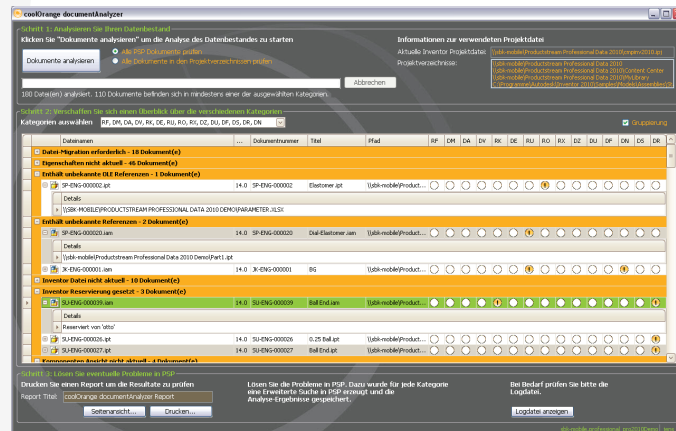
coolOrange documentAnalyzer

Schritt 1: Analysieren Sie Ihren Datenbestand

Klicken Sie "Dokumente analysieren" um die Analyse des Datenbestandes zu starten

Dokumente analysieren

alle PSP Dokumente prüfen

alle Dokumente in den Projektverzeichnissen prüfen

Abbrechen

180 Datei(en) analysiert. 110 Dokumente befinden sich in mindestens einer der ausgewählten Kategorien.

Informationen zur verwendeten Projektdatei

Aktuelle Inventor Projektdatei: \\sbk-mobile\Productstream Professional Data 2010\mpim-2010.ipj

Projektverzeichnisse: \\sbk-mobile\Productstream Professional Data 2010
\\sbk-mobile\Productstream Professional Data 2010\Content Center
\\sbk-mobile\Productstream Professional Data 2010\MyLibrary
C:\Programme\Autodesk\Inventor 2010\Samples\Models\Assemblies\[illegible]

Schritt 2: Verschaffen Sie sich einen Überblick über die verschiedenen Kategorien

Kategorien auswählen RF, DM, DA, DV, RK, DE, RU, RO, RX, DZ, DU, DF, DS, DR, DN

Gruppierung

| | Dateinamen | ... | Dokumentnummer | Titel | Pfad | RF | DM | DA | DV | RK | DE | RU | RO | RX | DZ | DU | DF | DS | DR |
|---|---|---|---|---|---|---|---|---|---|---|---|---|---|---|---|---|---|---|---|
| | Datei-Migration erforderlich - 18 Dokument(e) | | | | | | | | | | | | | | | | | | |
| | Eigenschaften nicht aktuell - 46 Dokument(e) | | | | | | | | | | | | | | | | | | |
| | Enthält unbekannte OLE Referenzen - 1 Dokument(e) | | | | | | | | | | | | | | | | | | |
| | SP-ENG-000002.ipt | 14.0 | SP-ENG-000002 | Elastomer.ipt | \\sbk-mobile\Product... | | | | | | | | | | | | | | |
| | Details | | | | | | | | | | | | | | | | | | |
| | \\SBK-MOBILE\PRODUCTSTREAM PROFESSIONAL DATA 2010 DEMO\PARAMETER.XLSX | | | | | | | | | | | | | | | | | | |
| | Enthält unbekannte Referenzen - 2 Dokument(e) | | | | | | | | | | | | | | | | | | |
| | SP-ENG-000020.iam | 14.0 | SP-ENG-000020 | Dial-Elastomer.iam | \\sbk-mobile\Product... | | | | | | | | | | | | | | |
| | Details | | | | | | | | | | | | | | | | | | |
| | \\sbk-mobile\Productstream Professional Data 2010 Demo\Part1.ipt | | | | | | | | | | | | | | | | | | |
| | JK-ENG-000001.iam | 14.0 | JK-ENG-000001 | BG | \\sbk-mobile\Product... | | | | | | | | | | | | | | |
| | Inventor Datei nicht aktuell - 10 Dokument(e) | | | | | | | | | | | | | | | | | | |
| | Inventor Reservierung gesetzt - 3 Dokument(e) | | | | | | | | | | | | | | | | | | |
| | SU-ENG-000039.iam | 14.0 | SU-ENG-000039 | Ball End.iam | \\sbk-mobile\Product... | | | | | | | | | | | | | | |
| | Details | | | | | | | | | | | | | | | | | | |
| | Reserviert von 'otto' | | | | | | | | | | | | | | | | | | |
| | SU-ENG-000026.ipt | 14.0 | SU-ENG-000026 | 0.25 Ball.ipt | \\sbk-mobile\Product... | | | | | | | | | | | | | | |
| | SU-ENG-000027.ipt | 14.0 | SU-ENG-000027 | Ball End.ipt | \\sbk-mobile\Product... | | | | | | | | | | | | | | |
| | Komponenten Ansicht nicht aktuell - 4 Dokument(e) | | | | | | | | | | | | | | | | | | |

Schritt 3: Lösen Sie eventuelle Probleme in PSP

Drucken Sie einen Report um die Resultate zu prüfen

Report Titel: coolOrange documentAnalyzer Report

Seitenansicht...

Drucken...

Lösen Sie die Probleme in PSP. Dazu wurde für jede Kategorie eine Erweiterte Suche in PSP erzeugt und die Analyse-Ergebnisse gespeichert.

Bei Bedarf prüfen Sie bitte die Logdatei.

Logdatei anzeigen

sbk-mobile professional_data2010Demo | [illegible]